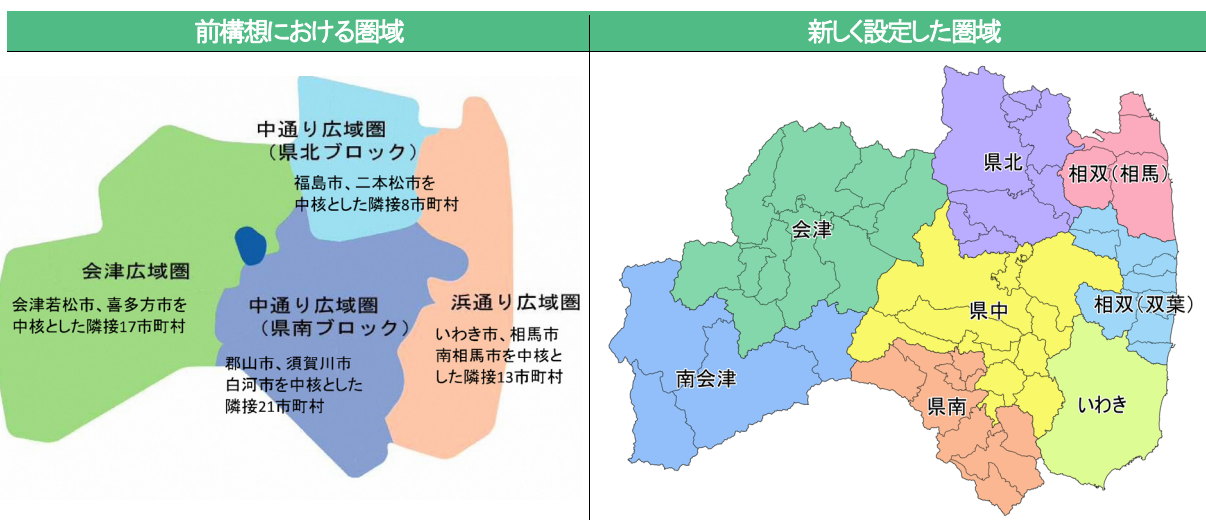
| 前構想における圏域 | 新しく設定した圏域 |
|---|---|

中通り広域圏
（県北ブロック）

福島市、二本松市を中核とした隣接8市町村

会津広域圏

会津若松市、喜多方市を中核とした隣接17市町村

中通り広域圏
（県南ブロック）

郡山市、須賀川市白河市を中核とした隣接21市町村

浜通り広域圏

いわき市、相馬市南相馬市を中核とした隣接13市町村

県北

相双（相馬）

会津

県中

相双（双葉）

南会津

県南

いわき